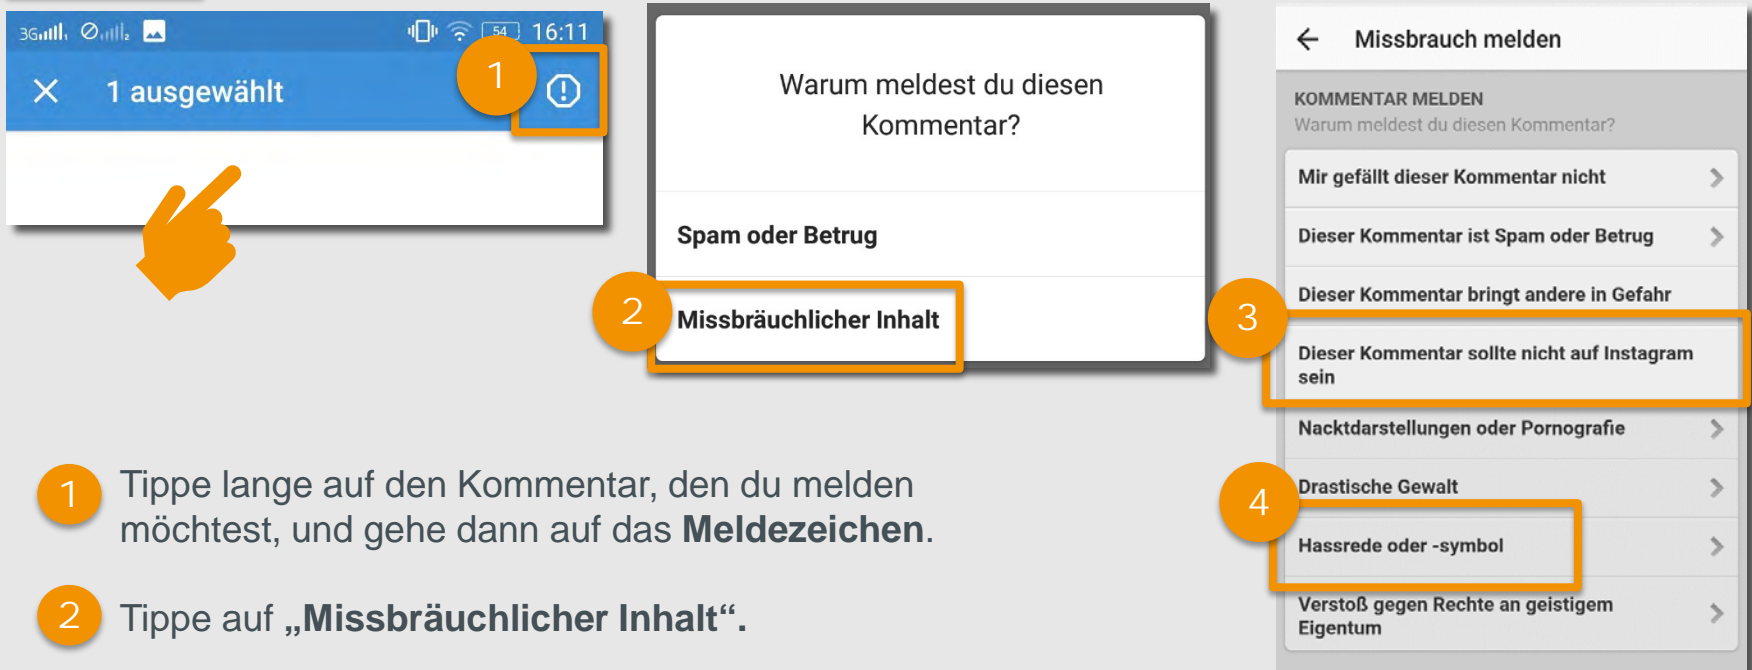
3G 54 16:11

1 ausgewählt

1

Warum meldest du diesen Kommentar?

Spam oder Betrug

2

Missbräuchlicher Inhalt

Missbrauch melden

KOMMENTAR MELDEN

Warum meldest du diesen Kommentar?

Mir gefällt dieser Kommentar nicht

Dieser Kommentar ist Spam oder Betrug

Dieser Kommentar bringt andere in Gefahr

3

Dieser Kommentar sollte nicht auf Instagram sein

Nacktdarstellungen oder Pornografie

4

Drastische Gewalt

Hassrede oder -symbol

Verstoß gegen Rechte an geistigem Eigentum

1 Tippe lange auf den Kommentar, den du melden möchtest, und gehe dann auf das **Meldezeichen**.

2 Tippe auf **„Missbräuchlicher Inhalt“.**